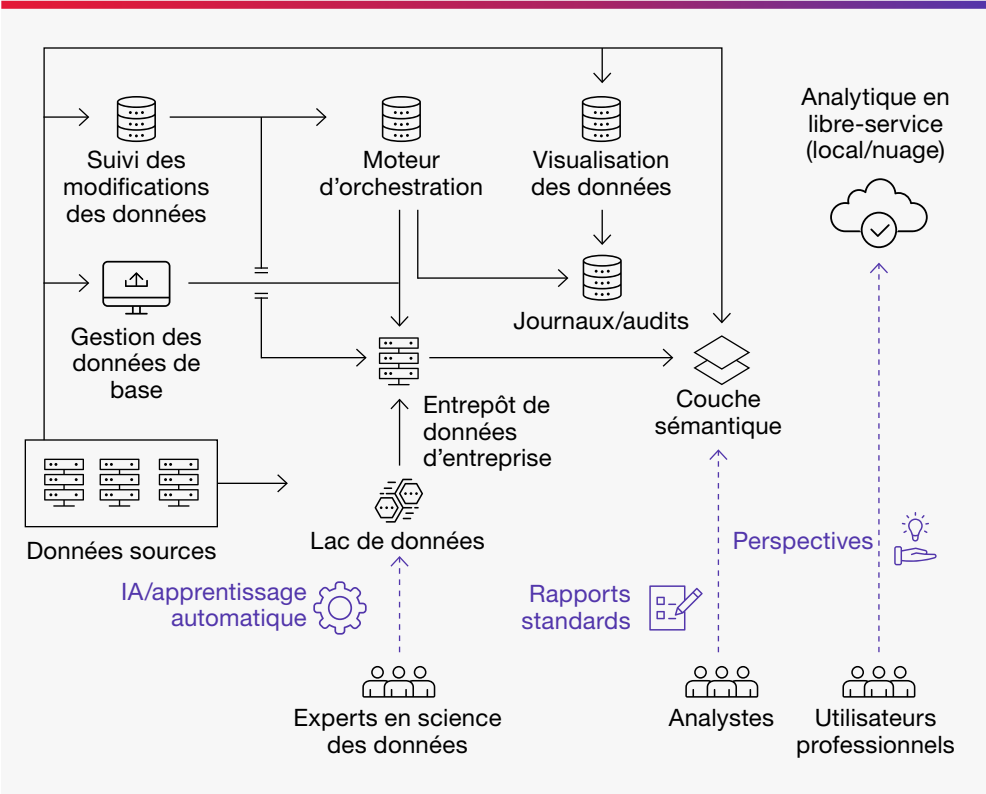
Suivi des modifications des données

Moteur d'orchestration

Visualisation des données

Analytique en libre-service (local/nuage)

Gestion des données de base

Journaux/audits

Couche sémantique

Entrepôt de données d'entreprise

Données sources

Lac de données

Perspectives

IA/apprentissage automatique

Rapports standards

Experts en science des données

Analystes

Utilisateurs professionnels